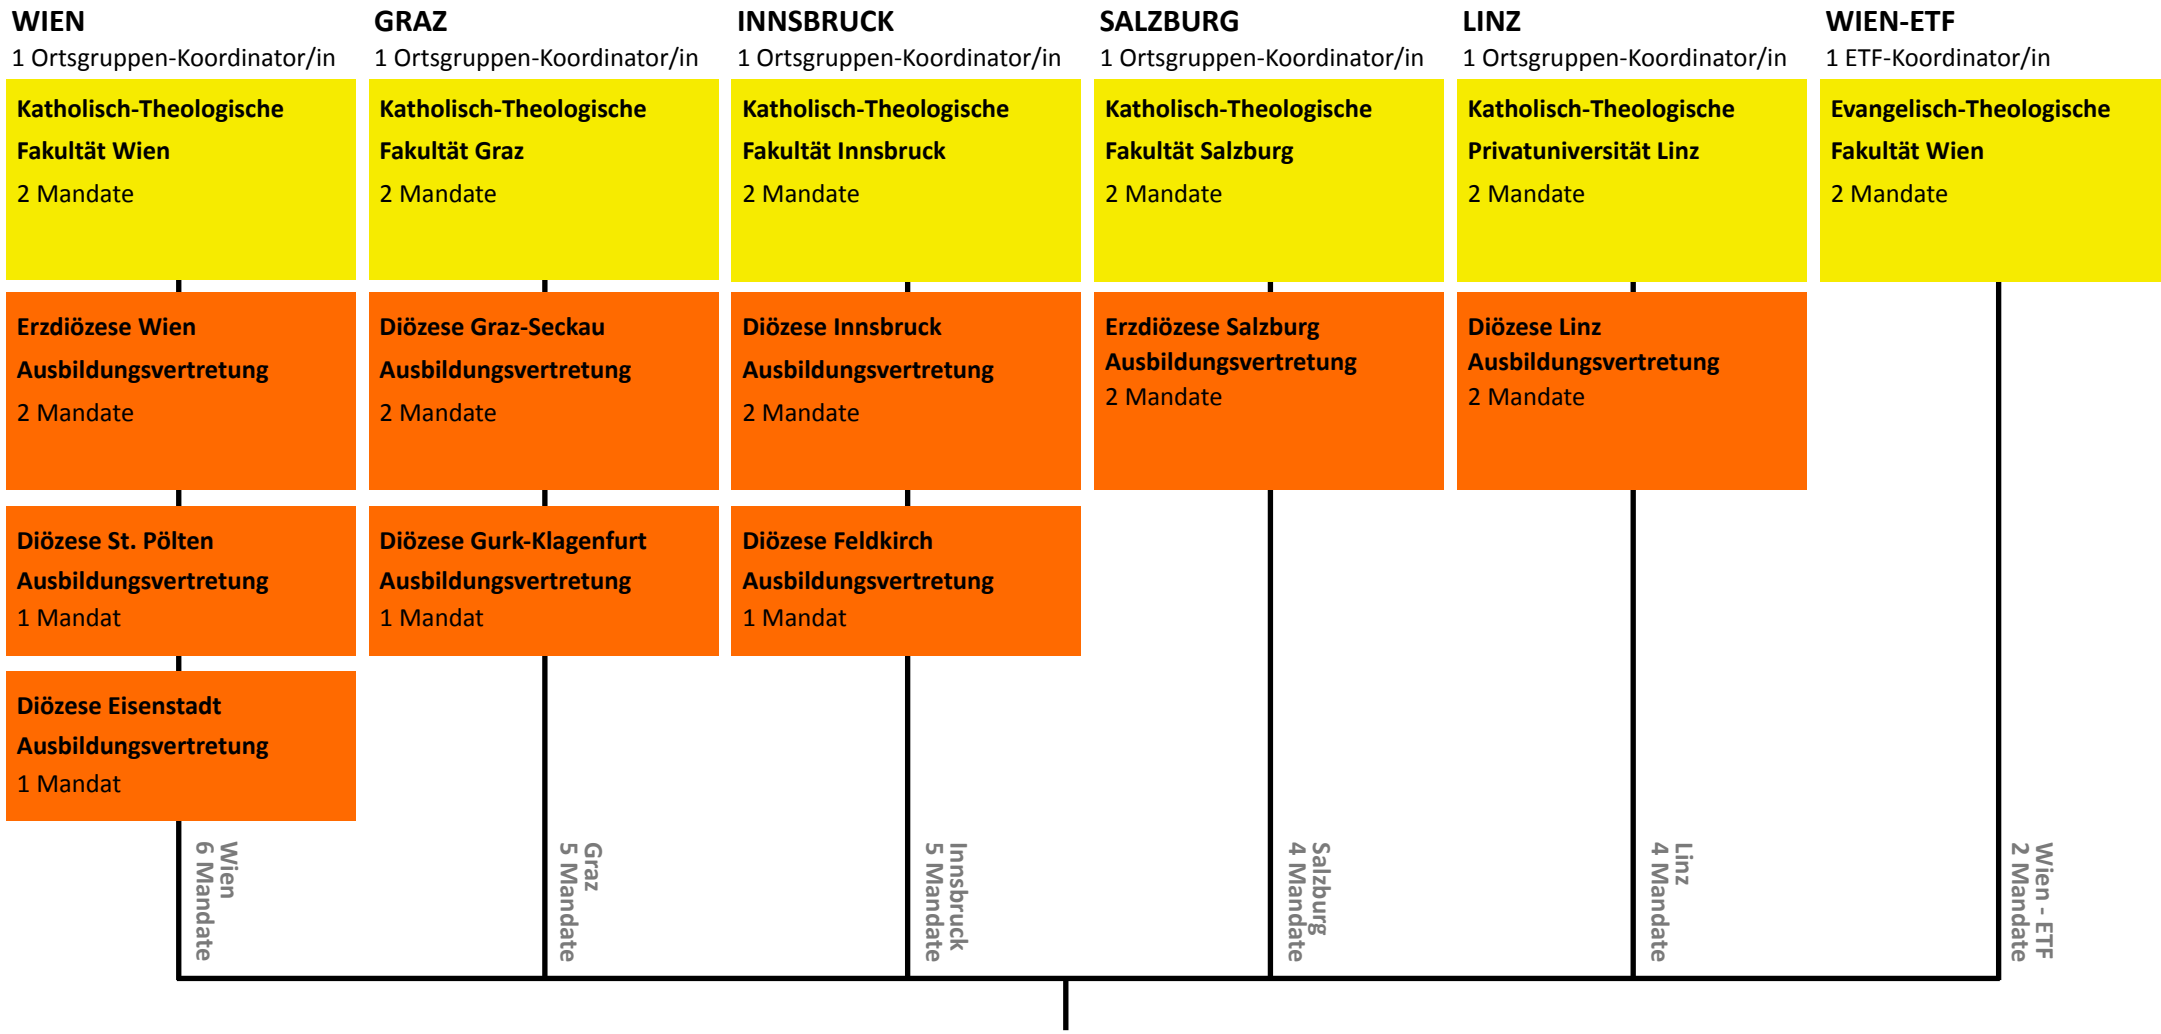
WIEN
1 Ortsgruppen-Koordinator/in

Katholisch-Theologische Fakultät Wien
2 Mandate

Erzdiözese Wien Ausbildungsvertretung
2 Mandate

Diözese St. Pölten Ausbildungsvertretung
1 Mandat

Diözese Eisenstadt Ausbildungsvertretung
1 Mandat

Wien
6 Mandate

GRAZ
1 Ortsgruppen-Koordinator/in

Katholisch-Theologische Fakultät Graz
2 Mandate

Diözese Graz-Seckau Ausbildungsvertretung
2 Mandate

Diözese Gurk-Klagenfurt Ausbildungsvertretung
1 Mandat

Graz
5 Mandate

INNSBRUCK
1 Ortsgruppen-Koordinator/in

Katholisch-Theologische Fakultät Innsbruck
2 Mandate

Diözese Innsbruck Ausbildungsvertretung
2 Mandate

Diözese Feldkirch Ausbildungsvertretung
1 Mandat

Innsbruck
5 Mandate

SALZBURG
1 Ortsgruppen-Koordinator/in

Katholisch-Theologische Fakultät Salzburg
2 Mandate

Erzdiözese Salzburg Ausbildungsvertretung
2 Mandate

Salzburg
4 Mandate

LINZ
1 Ortsgruppen-Koordinator/in

Katholisch-Theologische Privatuniversität Linz
2 Mandate

Diözese Linz Ausbildungsvertretung
2 Mandate

Linz
4 Mandate

WIEN-ETF
1 ETF-Koordinator/in

Evangelisch-Theologische Fakultät Wien
2 Mandate

Wien - ETF
2 Mandate